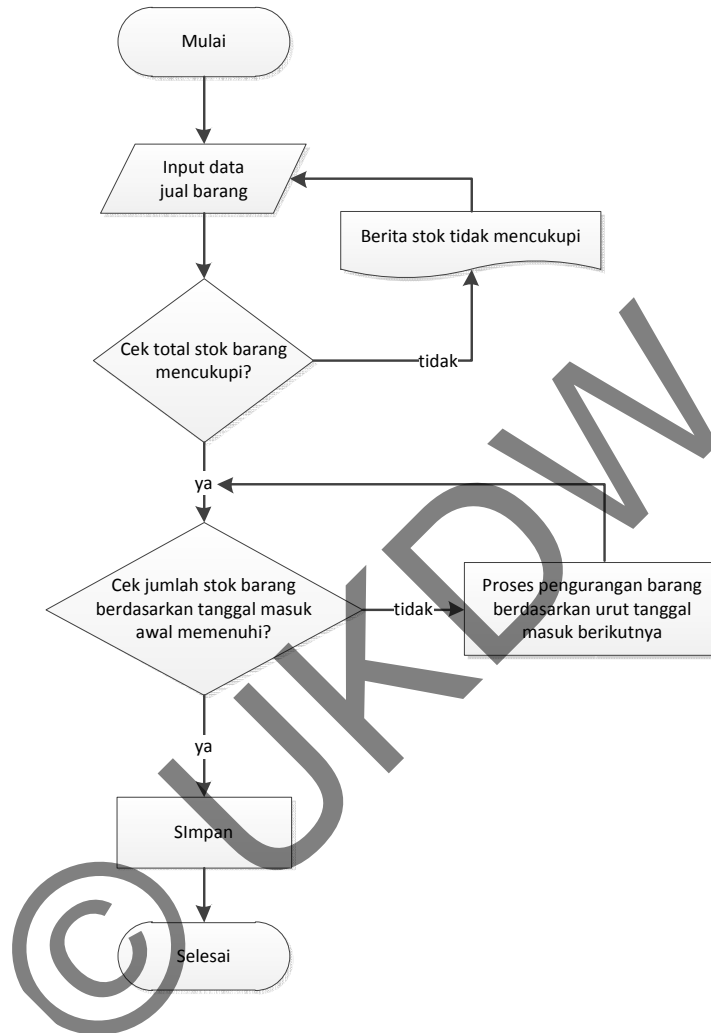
Mulai

Input data jual barang

Berita stok tidak mencukupi

Cek total stok barang mencukupi?

tidak

ya

Cek jumlah stok barang berdasarkan tanggal masuk awal memenuhi?

tidak

Proses pengurangan barang berdasarkan urut tanggal masuk berikutnya

ya

SImpan

Selesai

©UKDW